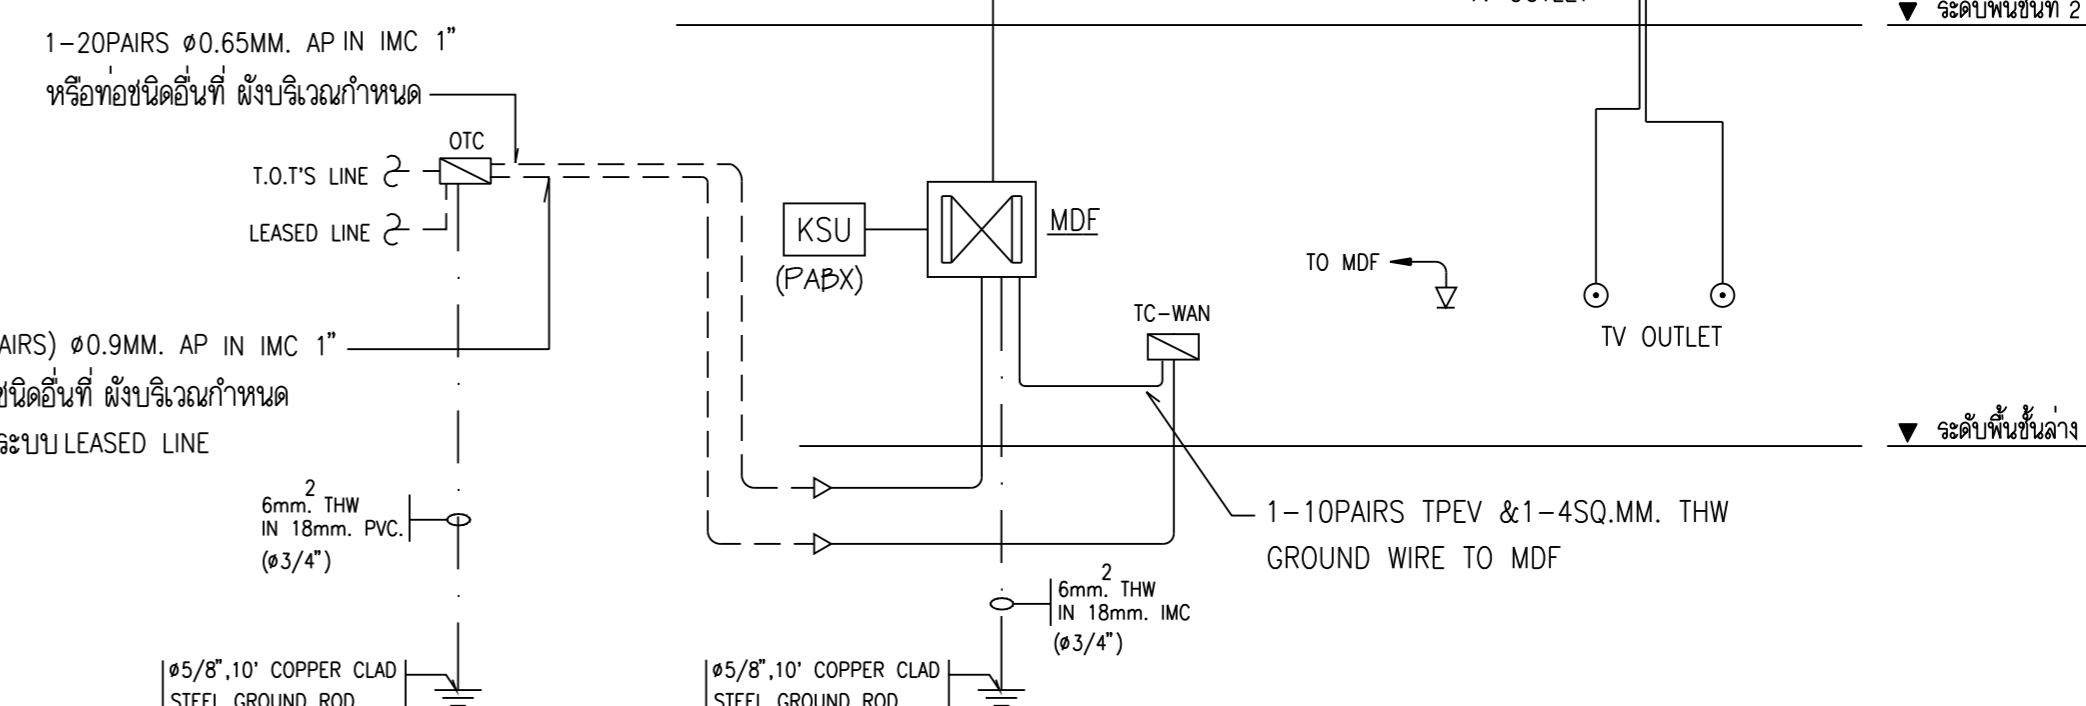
TV OUTLET

▼ ระดับพื้นชั้นที่ 2

1-20PAIRS ø0.65MM. AP IN IMC 1"
หรือท่อชนิดอื่นที่ ผังบริเวณกำหนด

OTC

T.O.T'S LINE

LEASED LINE

KSU
(PABX)

MDF

TO MDF

TC-WAN

TV OUTLET

AIRS) ø0.9MM. AP IN IMC 1"
ชนิดอื่นที่ ผังบริเวณกำหนด
ระบบ LEASED LINE

▼ ระดับพื้นชั้นล่าง

$6mm.^2$ THW
IN 18mm. PVC.
(ø3/4")

1-10PAIRS TPEV &1-4SQ.MM. THW
GROUND WIRE TO MDF

$6mm.^2$ THW
IN 18mm. IMC
(ø3/4")

ø5/8",10' COPPER CLAD
STEEL GROUND ROD

ø5/8",10' COPPER CLAD
STEEL GROUND ROD